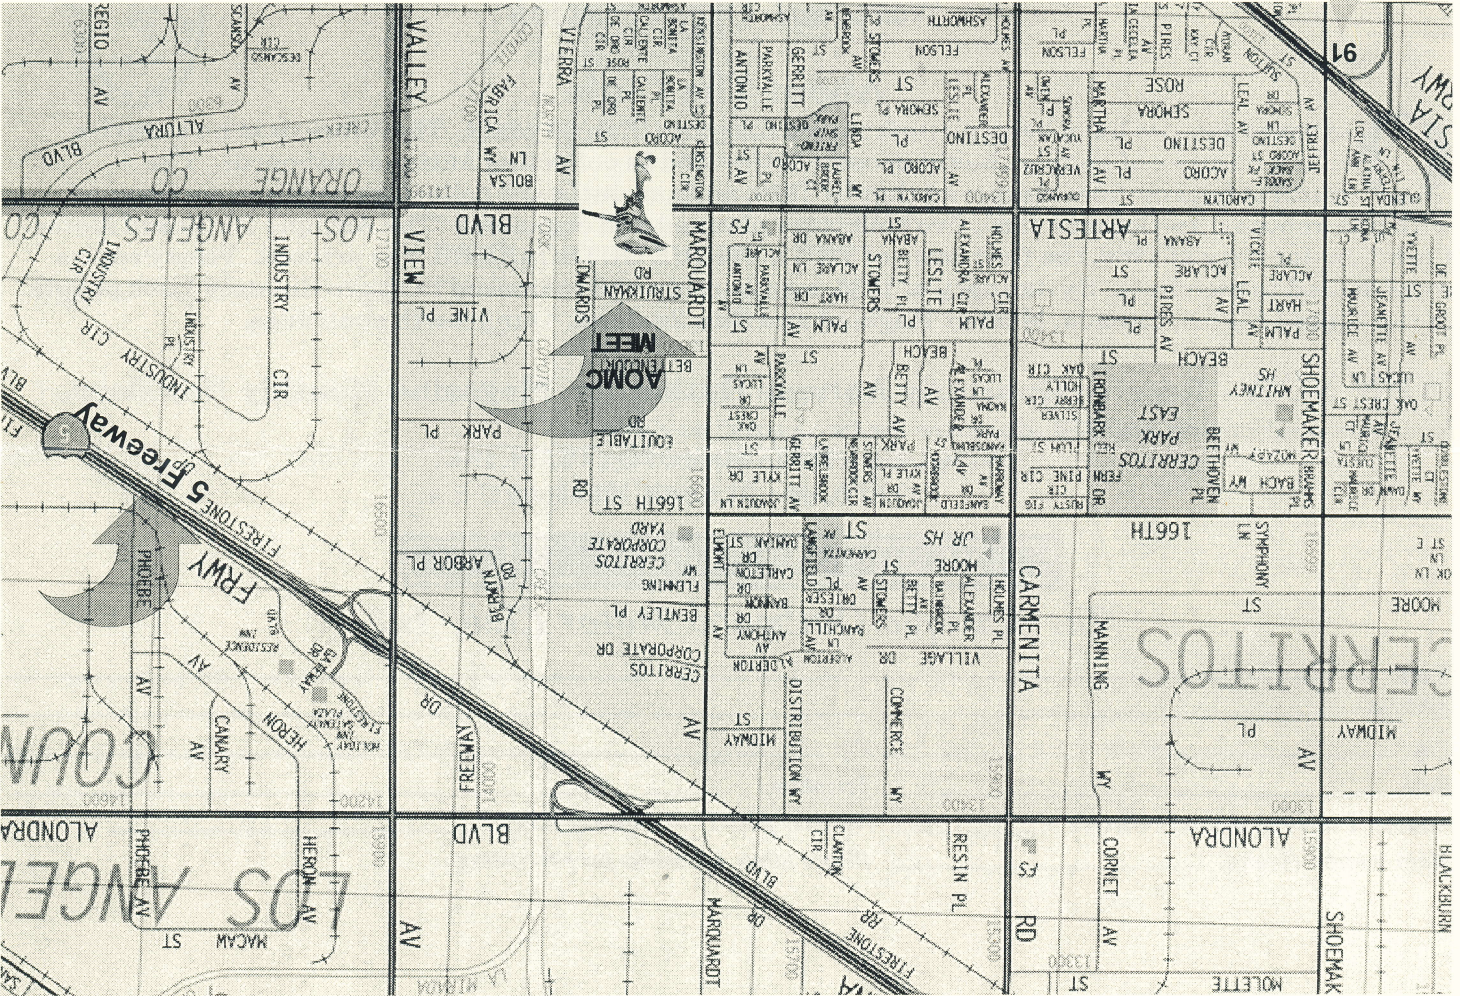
AOMC MEET

5 Freeway

91

VALLEY VIEW BLVD

ARTESIA

MARQUARDT

CARMENITA

ALONDRA

LOS ANGELES CO

ORANGE CO

CERRITOS

INDUSTRY CIR

FIRESTONE BLVD

FRWY

PHOEBE AV

HERON AV

CANARY AV

MACAW ST

BOLSA LN

ALTURA BLVD

VINE PL

PARK PL

ARBOR PL

FREEWAY DR

EQUITABLE RD

STRUIKMAN RD

BETTENCOURT

EDWARDS RD

166TH ST

CERRITOS CORPORATE YARD

BENTLEY PL

FLEMING WY

CORPORATE DR

CERRITOS

MIDWAY ST

DISTRIBUTION WY

COMMERCE WY

VILLAGE DR

MOORE ST

JR HS

LESLIE

STOWERS AV

BETTY PL

PALM ST

BEACH ST

PARK AV

GERRITT AV

ANTONIO

PARKVALLE AV

DESTINO

ACORO

FELSON

ASHWORTH

LINDA

SHOEMAKER

MANNING WY

MOORE ST

MIDWAY

166TH

CERRITOS EAST PARK

BEETHOVEN

IRONBARK

WHITNEY HS

MARTHA AV

PIRES AV

ROSE

SEMORA

LEAL AV

JEFFREY

RESIN PL

CORNET AV

MOLETTE

SHOEMAK

BLACKBURN

RD

AV

FIRESTONE RR

CLANTON CIR

FS

COUN

LOS ANGEL